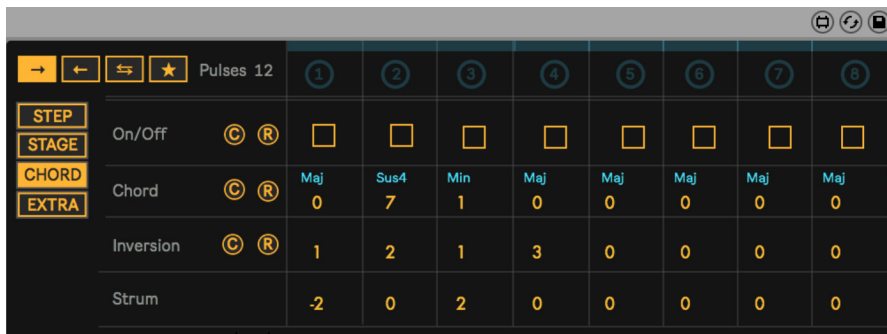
→ ← ⇆ ★ Pulses 12

STEP
STAGE
CHORD
EXTRA

| | | 1 | 2 | 3 | 4 | 5 | 6 | 7 | 8 |
|---|---|---|---|---|---|---|---|---|---|
| On/Off | © ® | ☐ | ☐ | ☐ | ☐ | ☐ | ☐ | ☐ | ☐ |
| Chord | © ® | Maj 0 | Sus4 7 | Min 1 | Maj 0 | Maj 0 | Maj 0 | Maj 0 | Maj 0 |
| Inversion | © ® | 1 | 2 | 1 | 3 | 0 | 0 | 0 | 0 |
| Strum | | -2 | 0 | 2 | 0 | 0 | 0 | 0 | 0 |